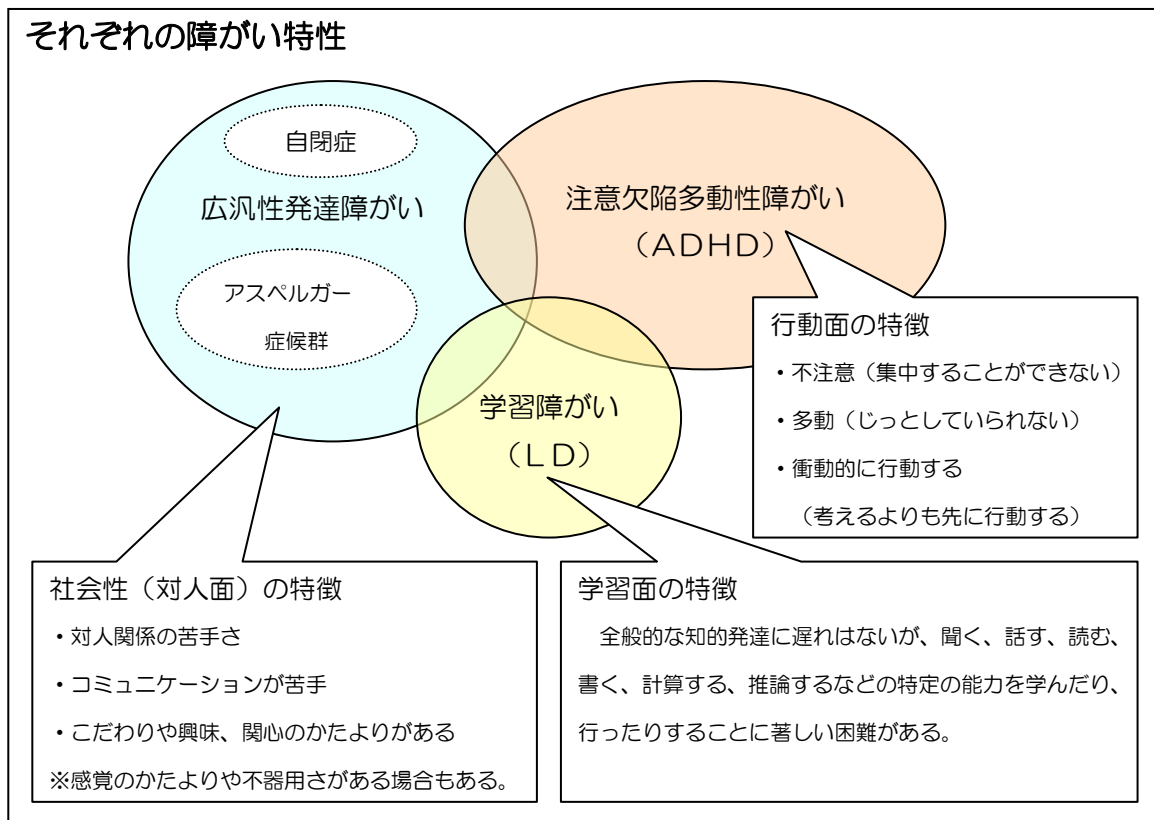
それぞれの障がい特性

自閉症

広汎性発達障がい

アスペルガー症候群

注意欠陥多動性障がい（ADHD）

学習障がい（LD）

行動面の特徴
・不注意（集中することができない）
・多動（じっとしていられない）
・衝動的に行動する
（考えるよりも先に行動する）

社会性（対人面）の特徴
・対人関係の苦手さ
・コミュニケーションが苦手
・こだわりや興味、関心のかたよりがある
※感覚のかたよりや不器用さがある場合もある。

学習面の特徴
全般的な知的発達に遅れはないが、聞く、話す、読む、書く、計算する、推論するなどの特定の能力を学んだり、行ったりすることに著しい困難がある。